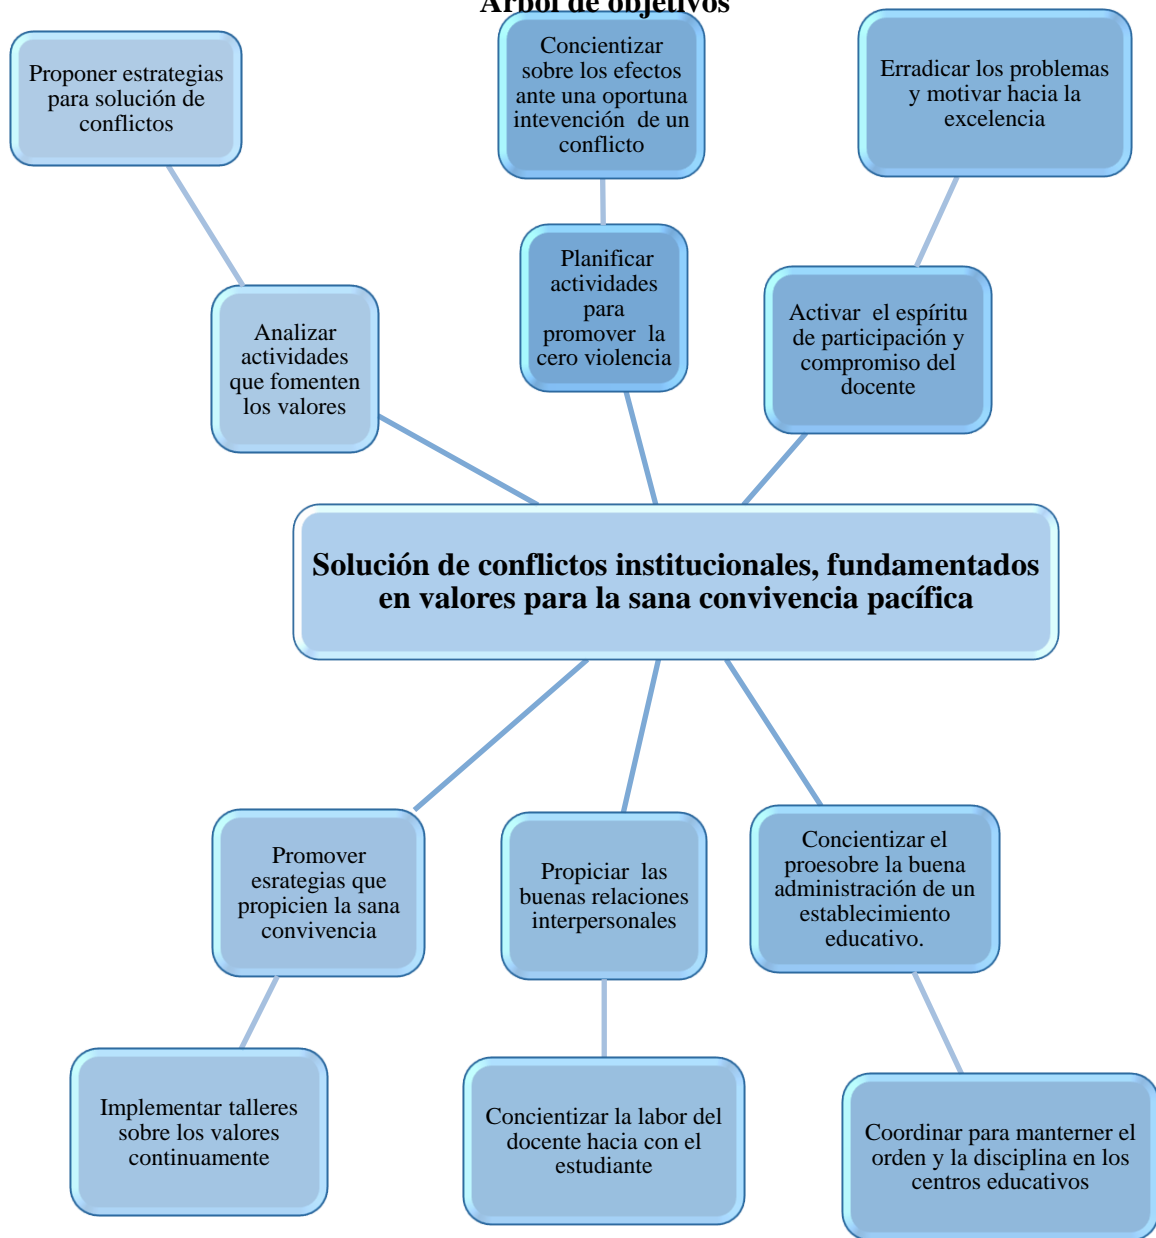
Árbol de objetivos

Proponer estrategias para solución de conflictos

Concientizar sobre los efectos ante una oportuna intevención de un conflicto

Erradicar los problemas y motivar hacia la excelencia

Analizar actividades que fomenten los valores

Planificar actividades para promover la cero violencia

Activar el espíritu de participación y compromiso del docente

Solución de conflictos institucionales, fundamentados en valores para la sana convivencia pacífica

Promover esrategias que propicien la sana convivencia

Propiciar las buenas relaciones interpersonales

Concientizar el proesobre la buena administración de un establecimiento educativo.

Implementar talleres sobre los valores continuamente

Concientizar la labor del docente hacia con el estudiante

Coordinar para manterner el orden y la disciplina en los centros educativos